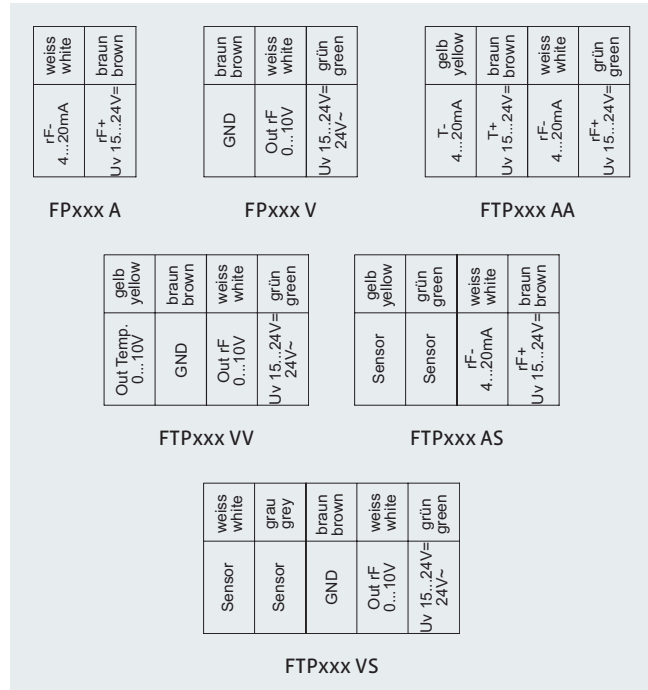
| weiss white | braun brown |
|---|---|
| rF- 4...20mA | rF+ Uv 15...24V= |

FPxxx A

| braun brown | weiss white | grün green |
|---|---|---|
| GND | Out rF 0...10V | Uv 15...24V= 24V~ |

FPxxx V

| gelb yellow | braun brown | weiss white | grün green |
|---|---|---|---|
| T- 4...20mA | T+ Uv 15...24V= | rF- 4...20mA | rF+ Uv 15...24V= |

FTPxxx AA

| gelb yellow | braun brown | weiss white | grün green |
|---|---|---|---|
| Out Temp. 0...10V | GND | Out rF 0...10V | Uv 15...24V= 24V~ |

FTPxxx VV

| gelb yellow | grün green | weiss white | braun brown |
|---|---|---|---|
| Sensor | Sensor | rF- 4...20mA | rF+ Uv 15...24V= |

FTPxxx AS

| weiss white | grau grey | braun brown | weiss white | grün green |
|---|---|---|---|---|
| Sensor | Sensor | GND | Out rF 0...10V | Uv 15...24V= 24V~ |

FTPxxx VS